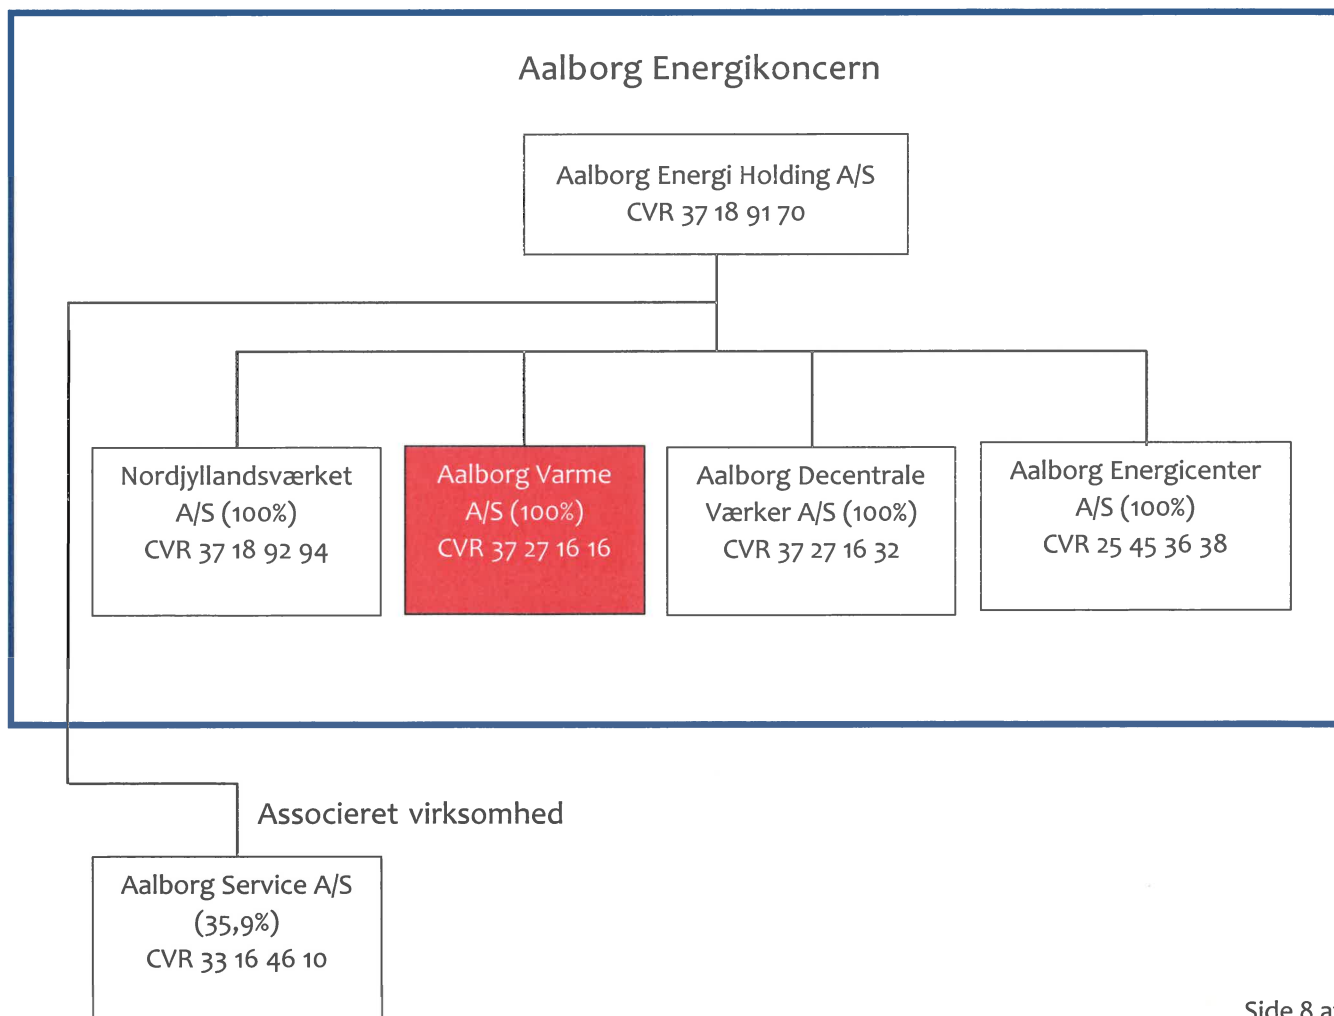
Aalborg Energikoncern

Aalborg Energi Holding A/S
CVR 37 18 91 70

Nordjyllandsværket A/S (100%)
CVR 37 18 92 94

Aalborg Varme A/S (100%)
CVR 37 27 16 16

Aalborg Decentrale Værker A/S (100%)
CVR 37 27 16 32

Aalborg Energicenter A/S (100%)
CVR 25 45 36 38

Associeret virksomhed

Aalborg Service A/S (35,9%)
CVR 33 16 46 10

Side 8 a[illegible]